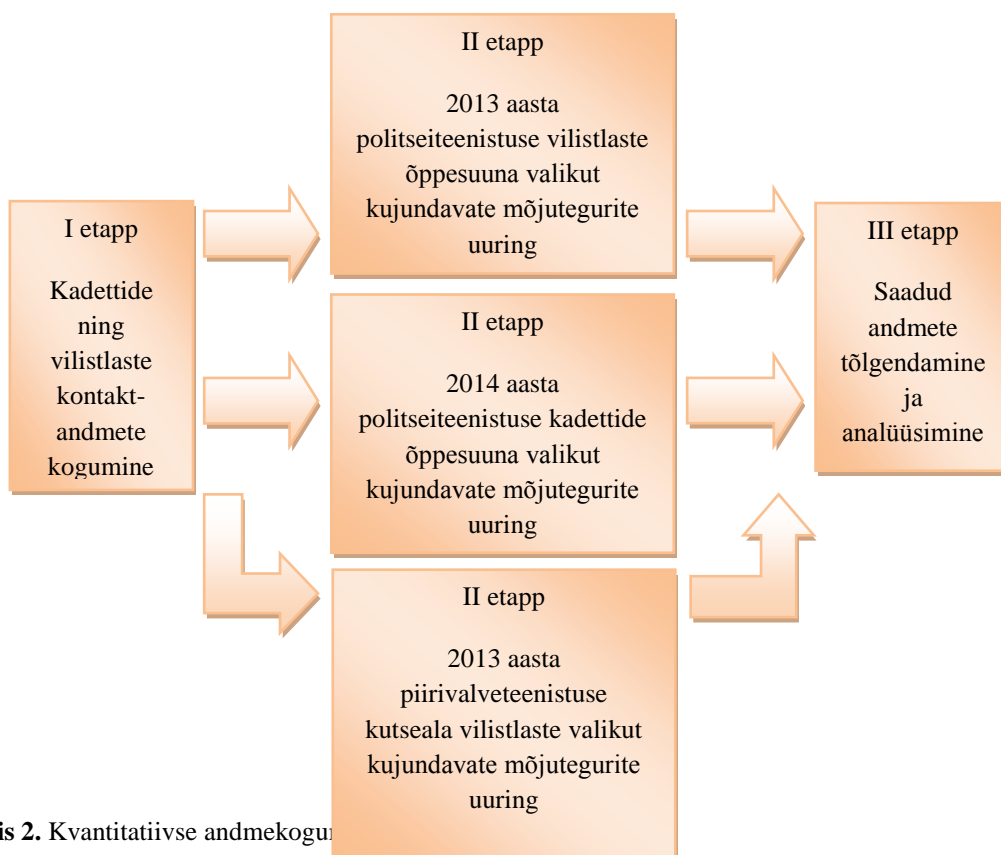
I etapp

Kadettide ning vilistlaste kontaktandmete kogumine

II etapp

2013 aasta politseiteenistuse vilistlaste õppesuuna valikut kujundavate mõjutegurite uuring

II etapp

2014 aasta politseiteenistuse kadettide õppesuuna valikut kujundavate mõjutegurite uuring

II etapp

2013 aasta piirivalveteenistuse kutseala vilistlaste valikut kujundavate mõjutegurite uuring

III etapp

Saadud andmete tõlgendamine ja analüüsimine

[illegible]is 2. Kvantitatiivse andmekogu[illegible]